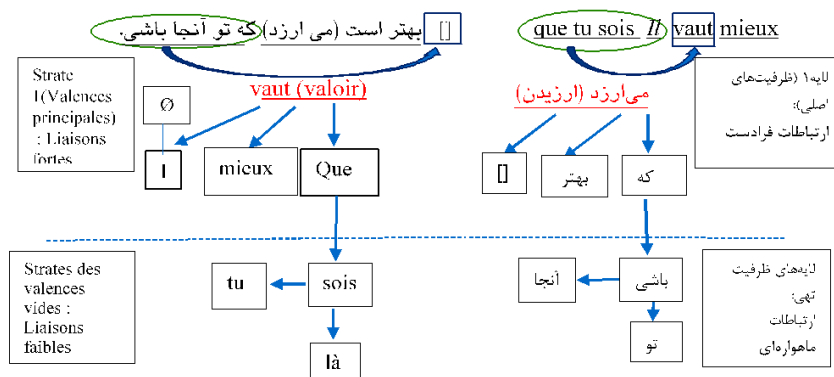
[] بهتر است (می ارزد) که تو آنجا باشی.

que tu sois là vaut mieux

Strate 1(Valences principales) : Liaisons fortes

vaut (valoir)

Ø

I

mieux

Que

می‌ارزد (ارزیدن)

لایه۱ (ظرفیت‌های اصلی): ارتباطات فرادست

[]

بهتر

که

Strates des valences vides : Liaisons faibles

tu

sois

là

آنجا

باشی

تو

لایه‌های ظرفیت تهی: ارتباطات ماهواره‌ای